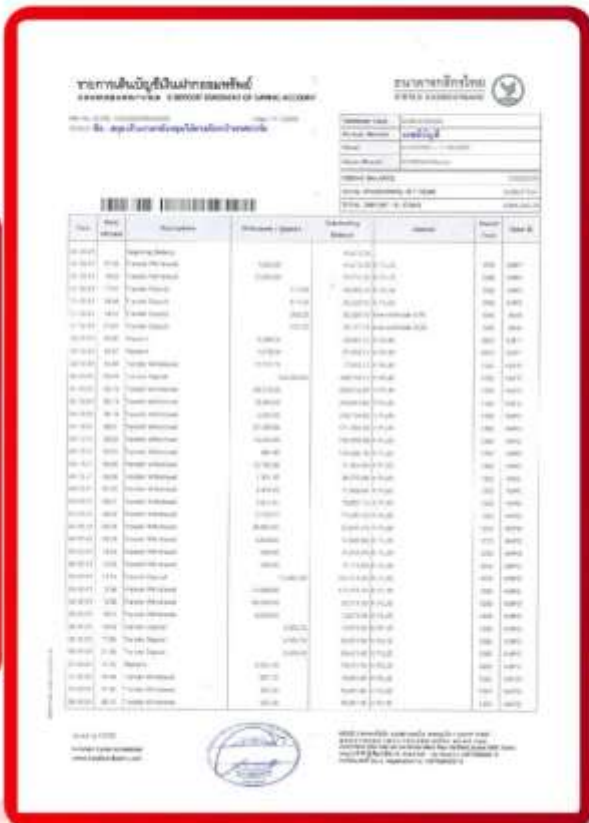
รายการเดินบัญชีเงินฝากออมทรัพย์
STATEMENT OF SAVING ACCOUNT

ธนาคารกสิกรไทย
KASIKORNBANK

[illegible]

| Date | Time | Descriptions | Withdrawal / Deposit | Outstanding Balance | Channel | Branch | Note |
|---|---|---|---|---|---|---|---|
| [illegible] | | Beginning Balance | | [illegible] | | | |
| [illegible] | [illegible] | Transfer Withdrawal | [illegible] | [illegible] | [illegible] | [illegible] | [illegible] |
| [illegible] | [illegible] | Transfer Deposit | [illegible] | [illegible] | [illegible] | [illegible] | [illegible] |
| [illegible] | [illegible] | Payment | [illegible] | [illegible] | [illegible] | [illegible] | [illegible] |
| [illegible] | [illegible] | Transfer Withdrawal | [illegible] | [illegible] | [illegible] | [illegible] | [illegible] |

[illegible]